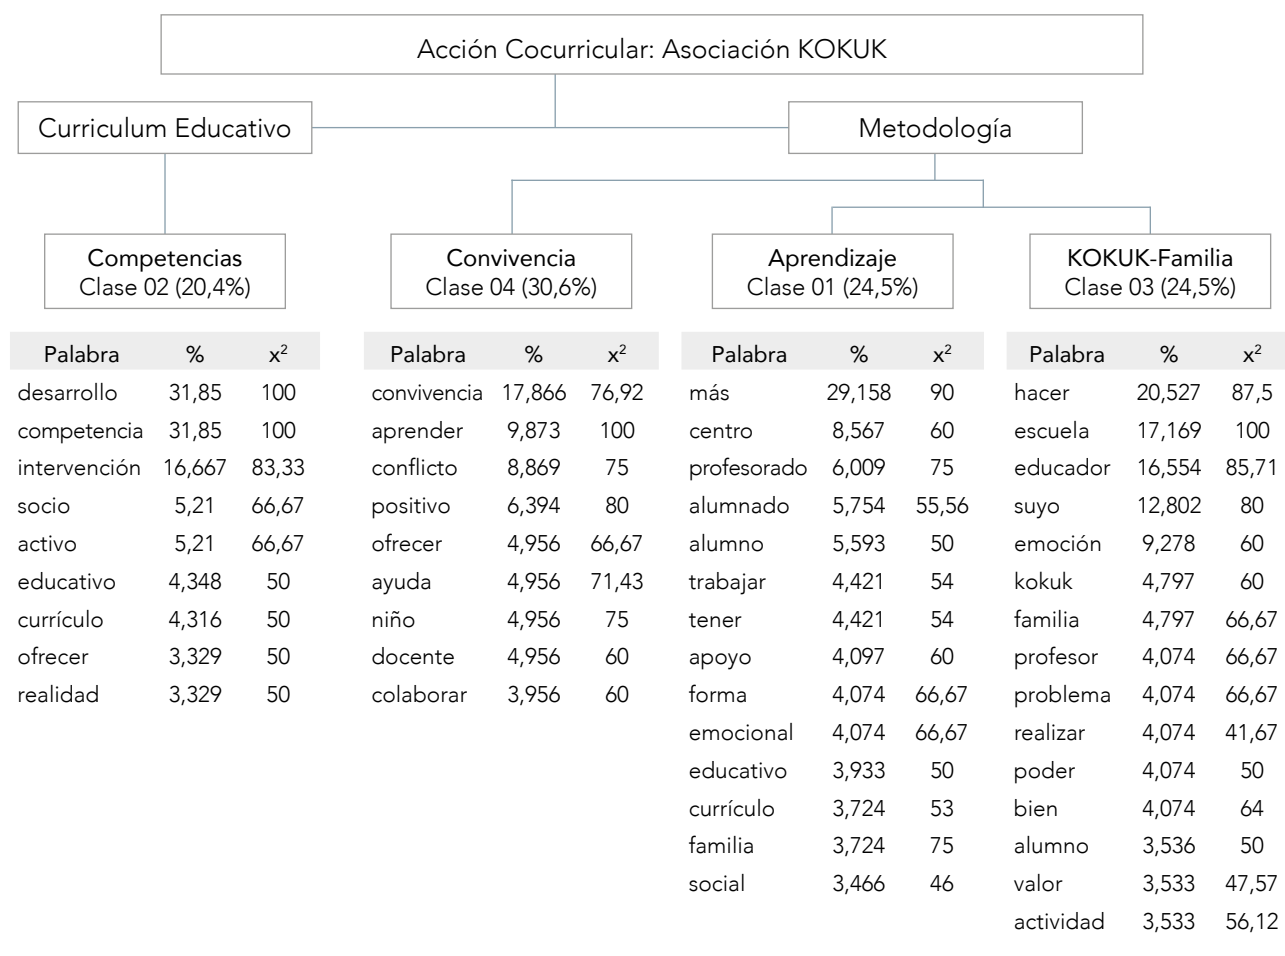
Acción Cocurricular: Asociación KOKUK

Curriculum Educativo

Metodología

Competencias
Clase 02 (20,4%)

Convivencia
Clase 04 (30,6%)

Aprendizaje
Clase 01 (24,5%)

KOKUK-Familia
Clase 03 (24,5%)

| Palabra | % | $x^2$ |
|---|---|---|
| desarrollo | 31,85 | 100 |
| competencia | 31,85 | 100 |
| intervención | 16,667 | 83,33 |
| socio | 5,21 | 66,67 |
| activo | 5,21 | 66,67 |
| educativo | 4,348 | 50 |
| currículo | 4,316 | 50 |
| ofrecer | 3,329 | 50 |
| realidad | 3,329 | 50 |

| Palabra | % | $x^2$ |
|---|---|---|
| convivencia | 17,866 | 76,92 |
| aprender | 9,873 | 100 |
| conflicto | 8,869 | 75 |
| positivo | 6,394 | 80 |
| ofrecer | 4,956 | 66,67 |
| ayuda | 4,956 | 71,43 |
| niño | 4,956 | 75 |
| docente | 4,956 | 60 |
| colaborar | 3,956 | 60 |

| Palabra | % | $x^2$ |
|---|---|---|
| más | 29,158 | 90 |
| centro | 8,567 | 60 |
| profesorado | 6,009 | 75 |
| alumnado | 5,754 | 55,56 |
| alumno | 5,593 | 50 |
| trabajar | 4,421 | 54 |
| tener | 4,421 | 54 |
| apoyo | 4,097 | 60 |
| forma | 4,074 | 66,67 |
| emocional | 4,074 | 66,67 |
| educativo | 3,933 | 50 |
| currículo | 3,724 | 53 |
| familia | 3,724 | 75 |
| social | 3,466 | 46 |

| Palabra | % | $x^2$ |
|---|---|---|
| hacer | 20,527 | 87,5 |
| escuela | 17,169 | 100 |
| educador | 16,554 | 85,71 |
| suyo | 12,802 | 80 |
| emoción | 9,278 | 60 |
| kokuk | 4,797 | 60 |
| familia | 4,797 | 66,67 |
| profesor | 4,074 | 66,67 |
| problema | 4,074 | 66,67 |
| realizar | 4,074 | 41,67 |
| poder | 4,074 | 50 |
| bien | 4,074 | 64 |
| alumno | 3,536 | 50 |
| valor | 3,533 | 47,57 |
| actividad | 3,533 | 56,12 |